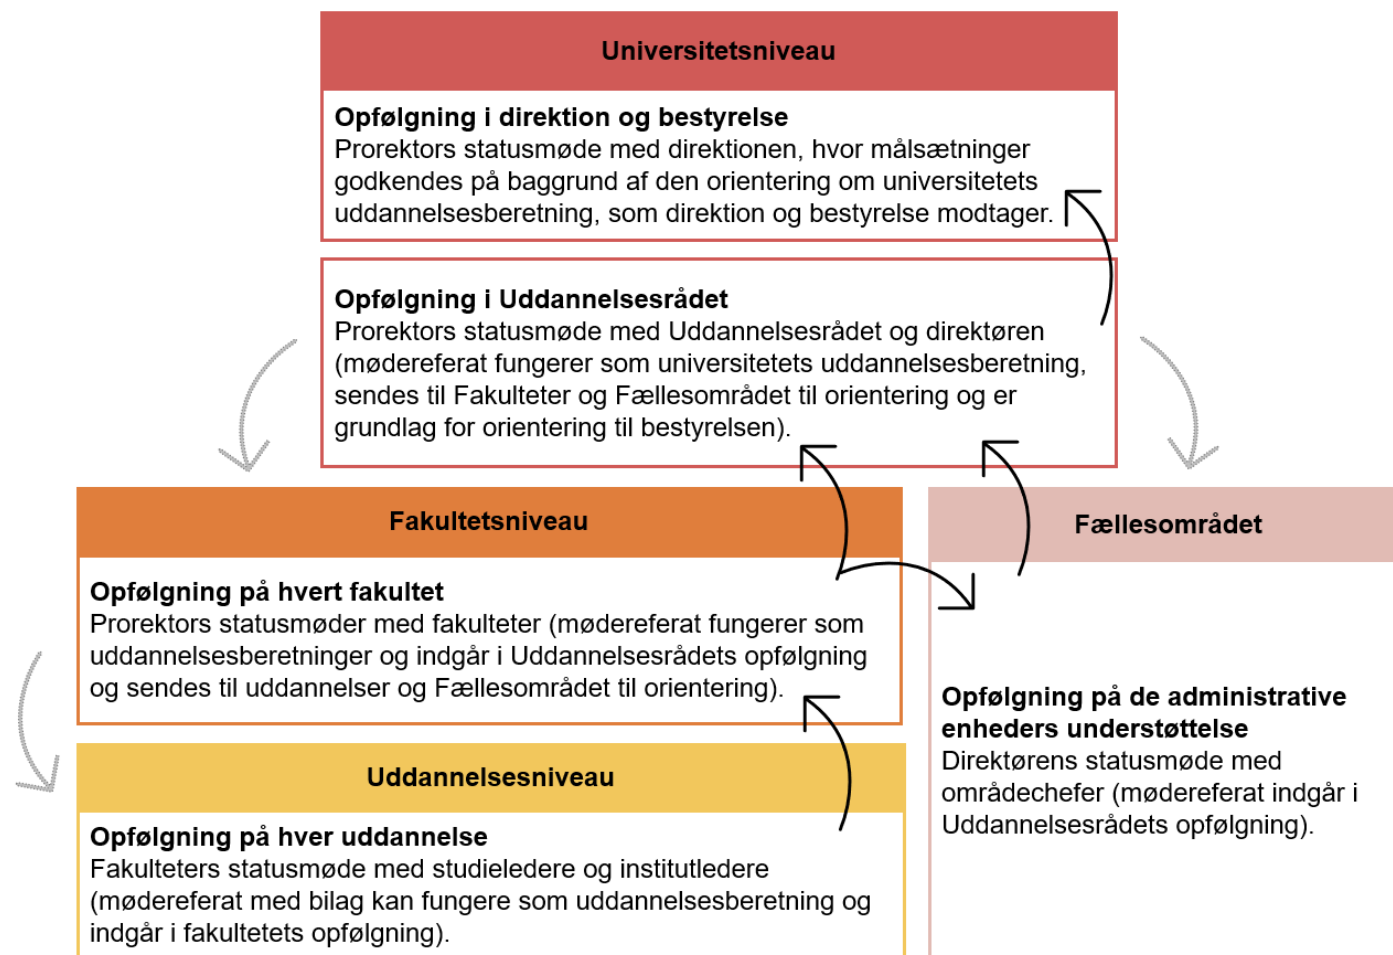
Universitetsniveau

**Opfølgning i direktion og bestyrelse**
Prorektors statusmøde med direktionen, hvor målsætninger godkendes på baggrund af den orientering om universitetets uddannelsesberetning, som direktion og bestyrelse modtager.

**Opfølgning i Uddannelsesrådet**
Prorektors statusmøde med Uddannelsesrådet og direktøren (mødereferat fungerer som universitetets uddannelsesberetning, sendes til Fakulteter og Fællesområdet til orientering og er grundlag for orientering til bestyrelsen).

Fakultetsniveau

**Opfølgning på hvert fakultet**
Prorektors statusmøder med fakulteter (mødereferat fungerer som uddannelsesberetninger og indgår i Uddannelsesrådets opfølgning og sendes til uddannelser og Fællesområdet til orientering).

Uddannelsesniveau

**Opfølgning på hver uddannelse**
Fakulteters statusmøde med studieledere og institutledere (mødereferat med bilag kan fungere som uddannelsesberetning og indgår i fakultetets opfølgning).

Fællesområdet

**Opfølgning på de administrative enheders understøttelse**
Direktørens statusmøde med områdechefer (mødereferat indgår i Uddannelsesrådets opfølgning).